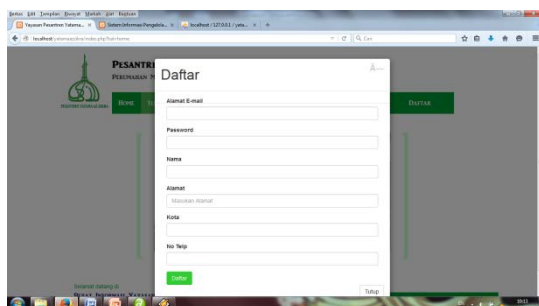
Berkas Edit Tampilan Riwayat Markah Alat Bantuan
Yayasan Pesantren Yatama... × Sistem Informasi Pengelola... × localhost / 127.0.0.1 / yata... × +
localhost/yatama/admin/index.php?hal=home
Cari

PESANTR
PERLINDUNGAN N

HOME

DAFTAR

Daftar

Alamat E-mail

Password

Nama

Alamat
Masukan Alamat

Kota

No Telp

Daftar

Tutup

Selamat datang di
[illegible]